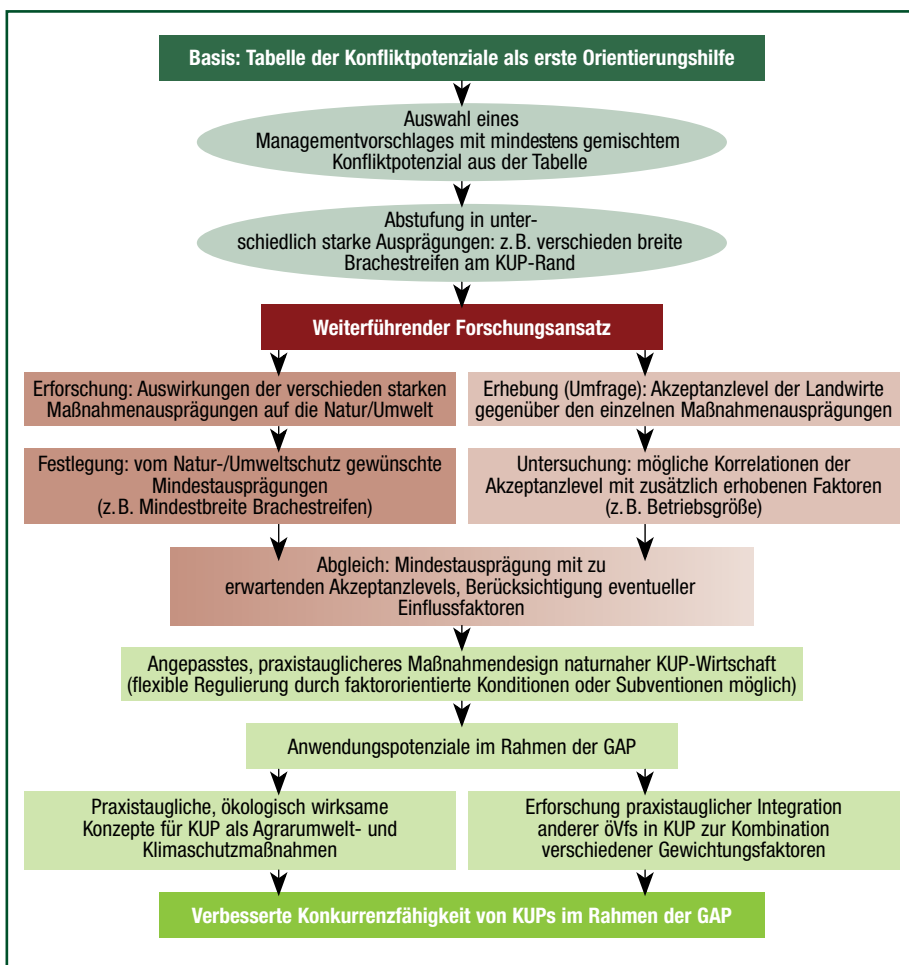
Basis: Tabelle der Konfliktpotenziale als erste Orientierungshilfe

Auswahl eines Managementvorschlages mit mindestens gemischtem Konfliktpotenzial aus der Tabelle

Abstufung in unterschiedlich starke Ausprägungen: z. B. verschieden breite Brachestreifen am KUP-Rand

Weiterführender Forschungsansatz

Erforschung: Auswirkungen der verschieden starken Maßnahmenausprägungen auf die Natur/Umwelt

Festlegung: vom Natur-/Umweltschutz gewünschte Mindestausprägungen (z. B. Mindestbreite Brachestreifen)

Erhebung (Umfrage): Akzeptanzlevel der Landwirte gegenüber den einzelnen Maßnahmenausprägungen

Untersuchung: mögliche Korrelationen der Akzeptanzlevel mit zusätzlich erhobenen Faktoren (z. B. Betriebsgröße)

Abgleich: Mindestausprägung mit zu erwartenden Akzeptanzlevels, Berücksichtigung eventueller Einflussfaktoren

Angepasstes, praxistauglicheres Maßnahmendesign naturnaher KUP-Wirtschaft (flexible Regulierung durch faktororientierte Konditionen oder Subventionen möglich)

Anwendungspotenziale im Rahmen der GAP

Praxistaugliche, ökologisch wirksame Konzepte für KUP als Agrarumwelt- und Klimaschutzmaßnahmen

Erforschung praxistauglicher Integration anderer öVfs in KUP zur Kombination verschiedener Gewichtungsfaktoren

Verbesserte Konkurrenzfähigkeit von KUPs im Rahmen der GAP